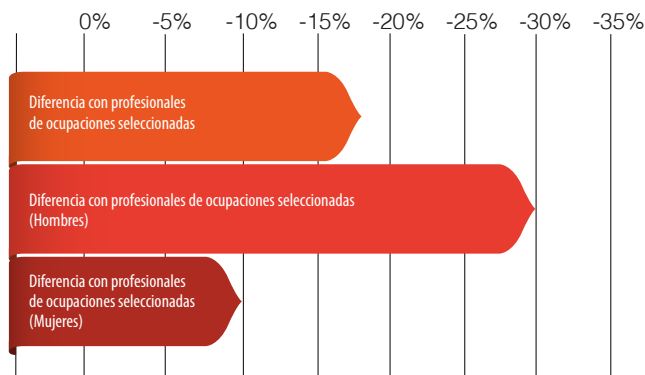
0% -5% -10% -15% -20% -25% -30% -35%

Diferencia con profesionales de ocupaciones seleccionadas

Diferencia con profesionales de ocupaciones seleccionadas (Hombres)

Diferencia con profesionales de ocupaciones seleccionadas (Mujeres)